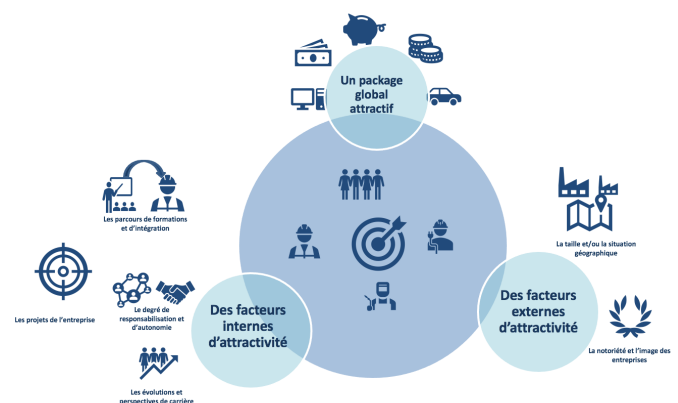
Un package global attractif

Les parcours de formations et d'intégration

Les projets de l'entreprise

Le degré de responsabilisation et d'autonomie

Des facteurs internes d'attractivité

Les évolutions et perspectives de carrière

La taille et/ou la situation géographique

Des facteurs externes d'attractivité

La notoriété et l'image des entreprises